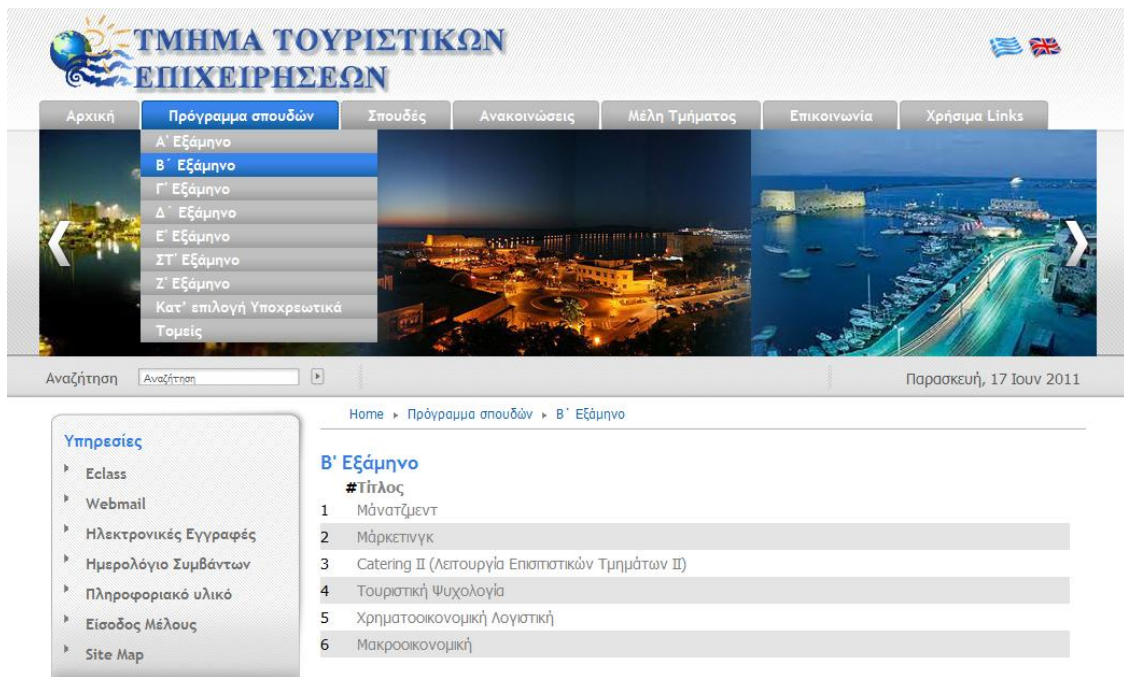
ΤΜΗΜΑ ΤΟΥΡΙΣΤΙΚΩΝ ΕΠΙΧΕΙΡΗΣΕΩΝ

Αρχική | Πρόγραμμα σπουδών | Σπουδές | Ανακοινώσεις | Μέλη Τμήματος | Επικοινωνία | Χρήσιμα Links

Α' Εξάμηνο
Β΄ Εξάμηνο
Γ' Εξάμηνο
Δ΄ Εξάμηνο
Ε' Εξάμηνο
ΣΤ' Εξάμηνο
Ζ' Εξάμηνο
Κατ' επιλογή Υποχρεωτικά
Τομείς

Αναζήτηση Αναζήτηση

Παρασκευή, 17 Ιουν 2011

Home ▸ Πρόγραμμα σπουδών ▸ Β΄ Εξάμηνο

Υπηρεσίες
Eclass
Webmail
Ηλεκτρονικές Εγγραφές
Ημερολόγιο Συμβάντων
Πληροφοριακό υλικό
Είσοδος Μέλους
Site Map

Β' Εξάμηνο

| # | Τίτλος |
|---|---|
| 1 | Μάνατζμεντ |
| 2 | Μάρκετινγκ |
| 3 | Catering II (Λειτουργία Επισιτιστικών Τμημάτων II) |
| 4 | Τουριστική Ψυχολογία |
| 5 | Χρηματοοικονομική Λογιστική |
| 6 | Μακροοικονομική |